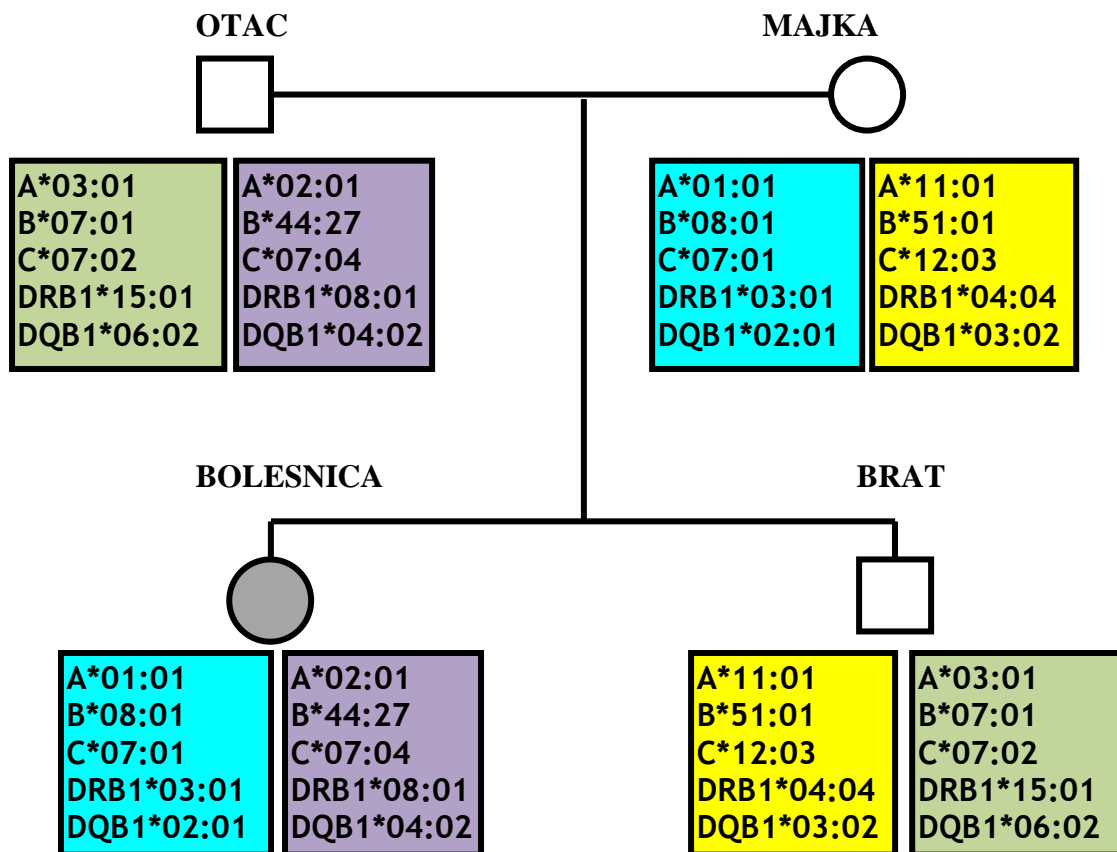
OTAC

MAJKA

A*03:01
B*07:01
C*07:02
DRB1*15:01
DQB1*06:02

A*02:01
B*44:27
C*07:04
DRB1*08:01
DQB1*04:02

A*01:01
B*08:01
C*07:01
DRB1*03:01
DQB1*02:01

A*11:01
B*51:01
C*12:03
DRB1*04:04
DQB1*03:02

BOLESNICA

BRAT

A*01:01
B*08:01
C*07:01
DRB1*03:01
DQB1*02:01

A*02:01
B*44:27
C*07:04
DRB1*08:01
DQB1*04:02

A*11:01
B*51:01
C*12:03
DRB1*04:04
DQB1*03:02

A*03:01
B*07:01
C*07:02
DRB1*15:01
DQB1*06:02